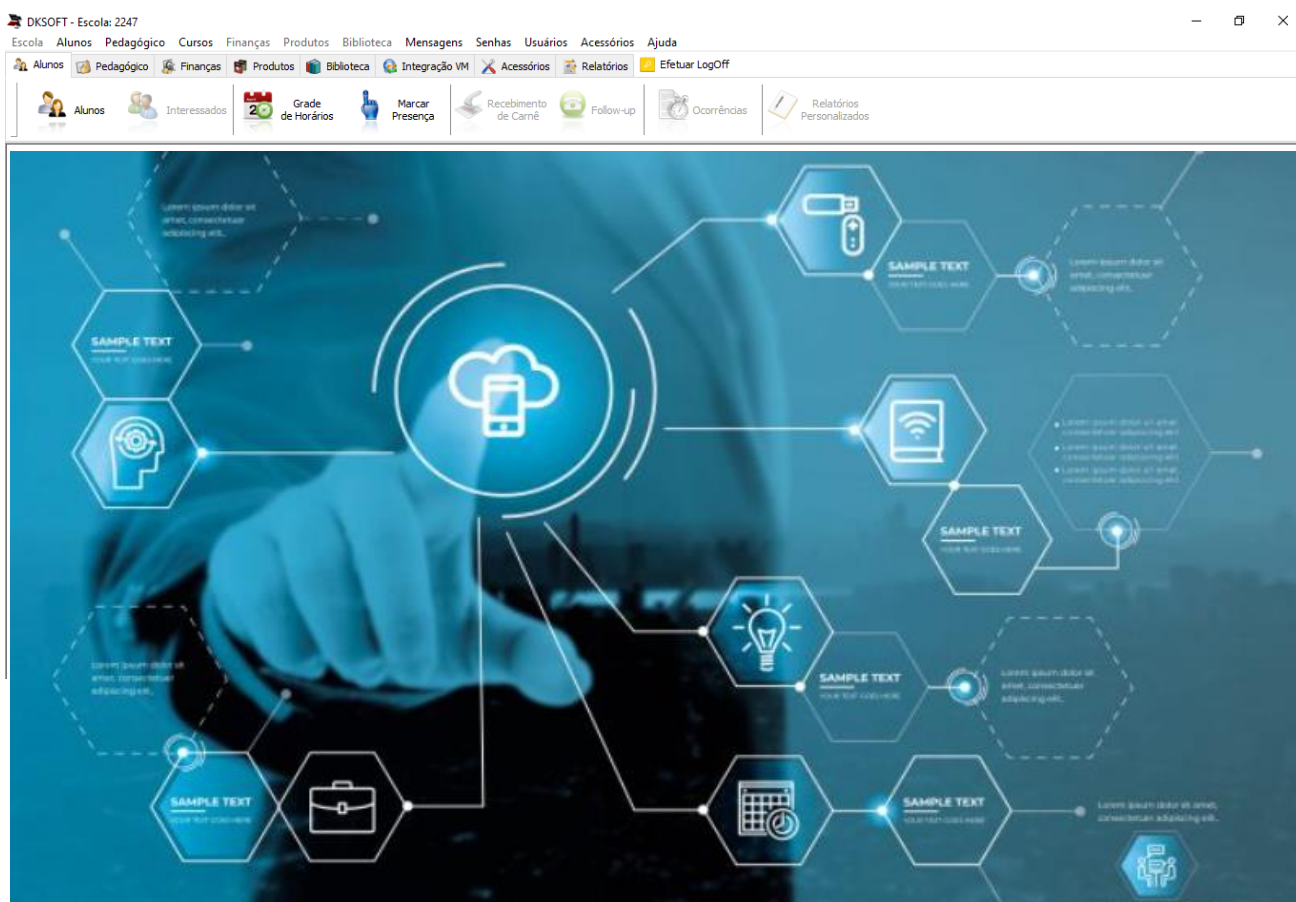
DKSOFT - Escola: 2247

Escola Alunos Pedagógico Cursos Finanças Produtos Biblioteca Mensagens Senhas Usuários Acessórios Ajuda

Alunos Pedagógico Finanças Produtos Biblioteca Integração VM Acessórios Relatórios Efetuar LogOff

Alunos Interessados Grade de Horários Marcar Presença Recebimento de Carnê Follow-up Ocorrências Relatórios Personalizados

Lorem ipsum dolor sit amet, consectetuer adipiscing elit.

SAMPLE TEXT

SAMPLE TEXT

SAMPLE TEXT

SAMPLE TEXT

SAMPLE TEXT

SAMPLE TEXT

Lorem ipsum dolor sit amet, consectetuer adipiscing elit.

Lorem ipsum dolor sit amet, consectetuer adipiscing elit.

Lorem ipsum dolor sit amet, consectetuer adipiscing elit.

Lorem ipsum dolor sit amet, consectetuer adipiscing elit.